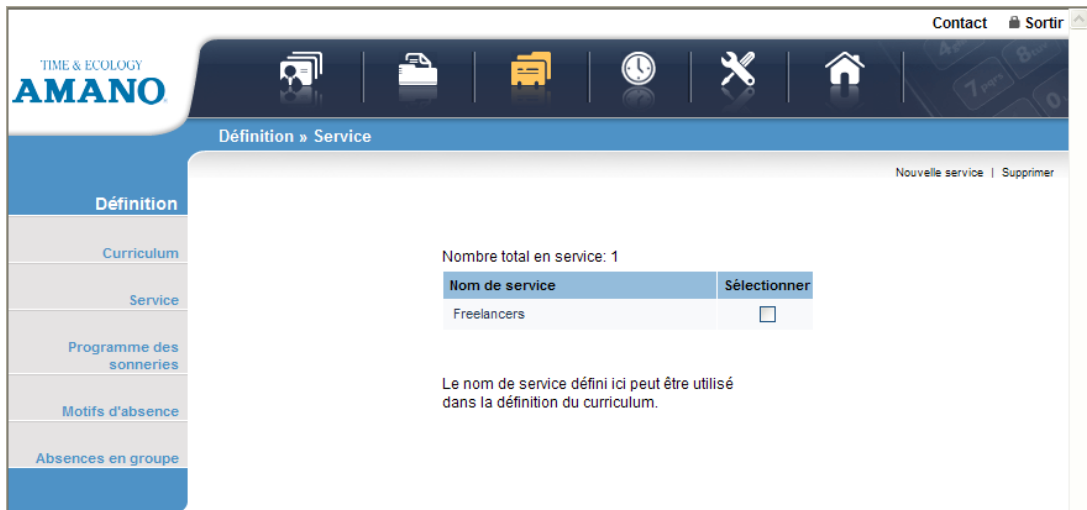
Contact Sortir

TIME & ECOLOGY
AMANO

Définition » Service

Nouvelle service | Supprimer

Définition

Curriculum

Service

Programme des sonneries

Motifs d'absence

Absences en groupe

Nombre total en service: 1

| Nom de service | Sélectionner |
|---|---|
| Freelancers | |

Le nom de service défini ici peut être utilisé dans la définition du curriculum.